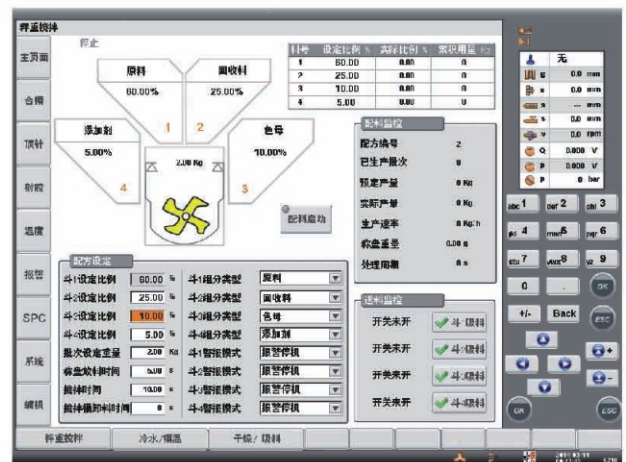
秤重搅拌

主页面
合模
顶针
射胶
温度
报警
SPC
系统
螺杆

停止

原料
60.00%

回收料
25.00%

1 2

添加剂
5.00%

色母
10.00%

2.00 Kg

4 3

| 料号 | 设定比例 % | 实际比例 % | 累积用量 Kg |
|---|---|---|---|
| 1 | 60.00 | 0.00 | 0 |
| 2 | 25.00 | 0.00 | 0 |
| 3 | 10.00 | 0.00 | 0 |
| 4 | 5.00 | 0.00 | 0 |

配料监控
配方编号 2
已生产批次 0
预定产量 0 Kg
实际产量 0 Kg
生产速率 0 Kg/h
称盘重量 0.00 g
处理周期 0 s

配料启动

配方设定
斗1设定比例 60.00 %
斗2设定比例 25.00 %
斗3设定比例 10.00 %
斗4设定比例 5.00 %
批次设定重量 2.00 Kg
称盘放料时间 5.00 s
搅拌时间 10.00 s
搅拌模卸料时间 0 s

斗1组分类型 原料
斗2组分类型 回收料
斗3组分类型 色母
斗4组分类型 添加剂
斗1警报模式 报警停机
斗2警报模式 报警停机
斗3警报模式 报警停机
斗4警报模式 报警停机

送料监控
开关未开 斗1吸料
开关未开 斗2吸料
开关未开 斗3吸料
开关未开 斗4吸料

无
0.0 mm
0.0 mm
--- mm
0.0 mm
0.0 rpm
0.000 V
0.000 V
0 bar

abc 1 def 2 ghi 3
jkl 4 mno 5 pqr 6
stu 7 vwx 8 yz 9
0 . OK
+/- Back ESC
OK ESC

秤重搅拌
冷水/模温
干燥/吸料